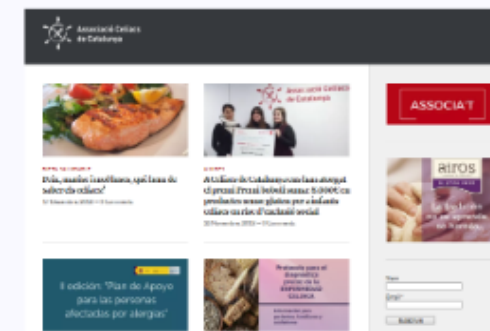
Associació Celíacs de Catalunya

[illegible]

Peix, marisc i molluscs, què heu de saber els celíacs?

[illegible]

Associació Celíacs de Catalunya

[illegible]

A Celíacs de Catalunya ens han atorgat el premi Fundació Bobeli amb 5.000€ en productes sense gluten per a infants celíacs en risc d'exclusió social

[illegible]

ASSOCIA'T

airos

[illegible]

II edición "Plan de Apoyo para las personas afectadas por alergias"

Protocolo para el diagnóstico precoz de la ENFERMEDAD CELÍACA

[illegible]

Nom

Email

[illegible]